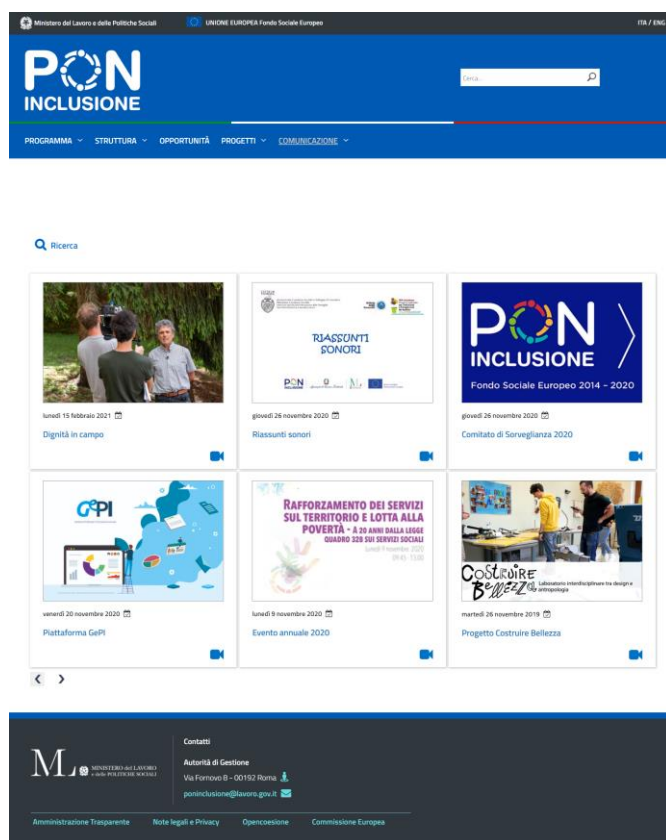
Ministero del Lavoro e delle Politiche Sociali    UNIONE EUROPEA Fondo Sociale Europeo    ITA / ENG

PON INCLUSIONE

Cerca...

PROGRAMMA    STRUTTURA    OPPORTUNITÀ    PROGETTI    COMUNICAZIONE

Ricerca

lunedì 15 febbraio 2021
Dignità in campo

RIASSUNTI SONORI
PON
giovedì 26 novembre 2020
Riassunti sonori

PON INCLUSIONE
Fondo Sociale Europeo 2014 - 2020
giovedì 26 novembre 2020
Comitato di Sorveglianza 2020

GePI
venerdì 20 novembre 2020
Piattaforma GePI

RAFFORZAMENTO DEI SERVIZI SUL TERRITORIO E LOTTA ALLA POVERTÀ - A 20 ANNI DALLA LEGGE QUADRO 328 SUI SERVIZI SOCIALI
lunedì 9 novembre 2020
09:45 - 13:00
lunedì 9 novembre 2020
Evento annuale 2020

COSTRUIRE BELLEZZA
Laboratorio interdisciplinare tra design e antropologia
martedì 26 novembre 2019
Progetto Costruire Bellezza

ML MINISTERO del LAVORO e delle POLITICHE SOCIALI

Contatti
Autorità di Gestione
Via Fornovo 8 - 00192 Roma
poninclusione@lavoro.gov.it

Amministrazione Trasparente    Note legali e Privacy    Opencoesione    Commissione Europea